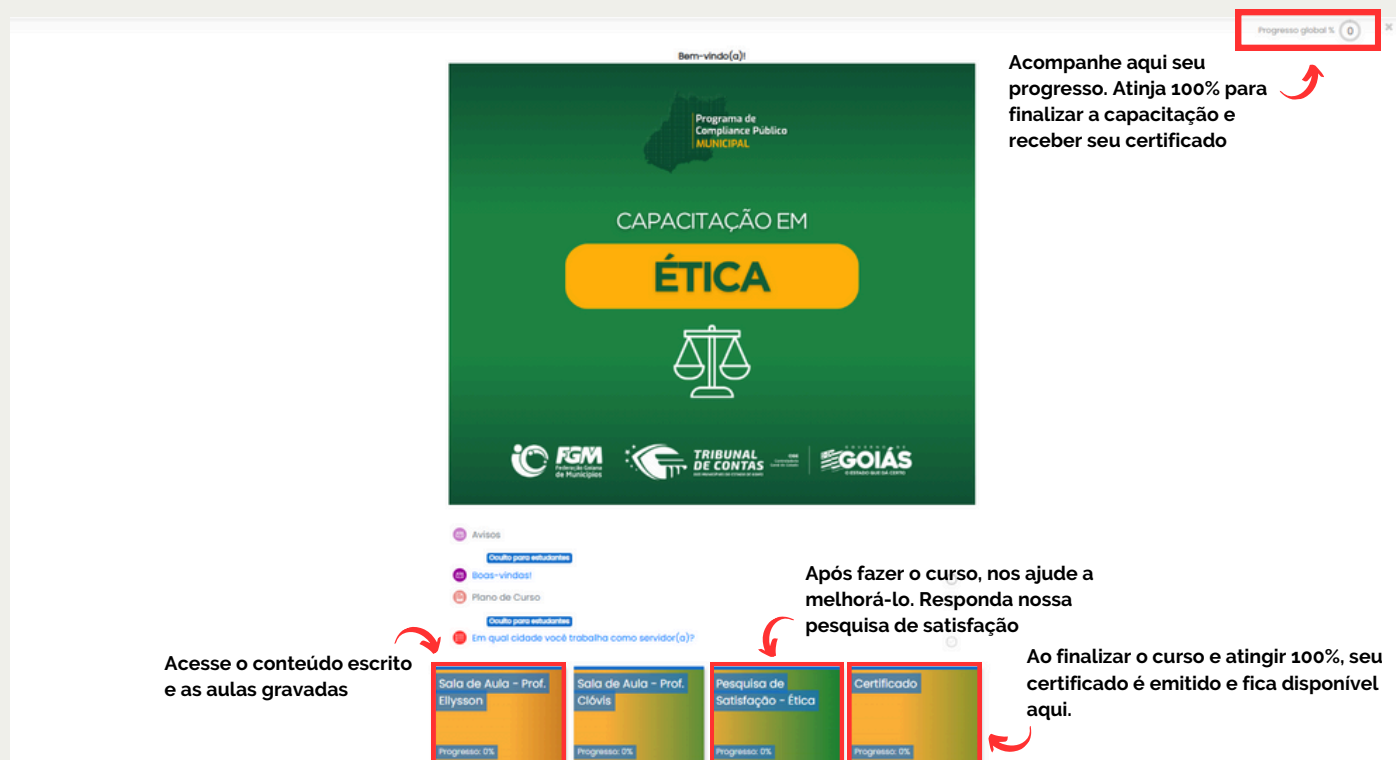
Progresso global % 0

Acompanhe aqui seu progresso. Atinja 100% para finalizar a capacitação e receber seu certificado

Bem-vindo(a)!

Programa de Compliance Público MUNICIPAL

CAPACITAÇÃO EM

ÉTICA

FGM Federação Goiana de Municípios

TRIBUNAL DE CONTAS

GOIÁS

Avisos

Oculto para estudantes

Boas-vindas!

Plano de Curso

Oculto para estudantes

Em qual cidade você trabalha como servidor(a)?

Após fazer o curso, nos ajude a melhorá-lo. Responda nossa pesquisa de satisfação

Acesse o conteúdo escrito e as aulas gravadas

Ao finalizar o curso e atingir 100%, seu certificado é emitido e fica disponível aqui.

Sala de Aula - Prof. Ellysson

Progresso: 0%

Sala de Aula - Prof. Clóvis

Progresso: 0%

Pesquisa de Satisfação - Ética

Progresso: 0%

Certificado

Progresso: 0%